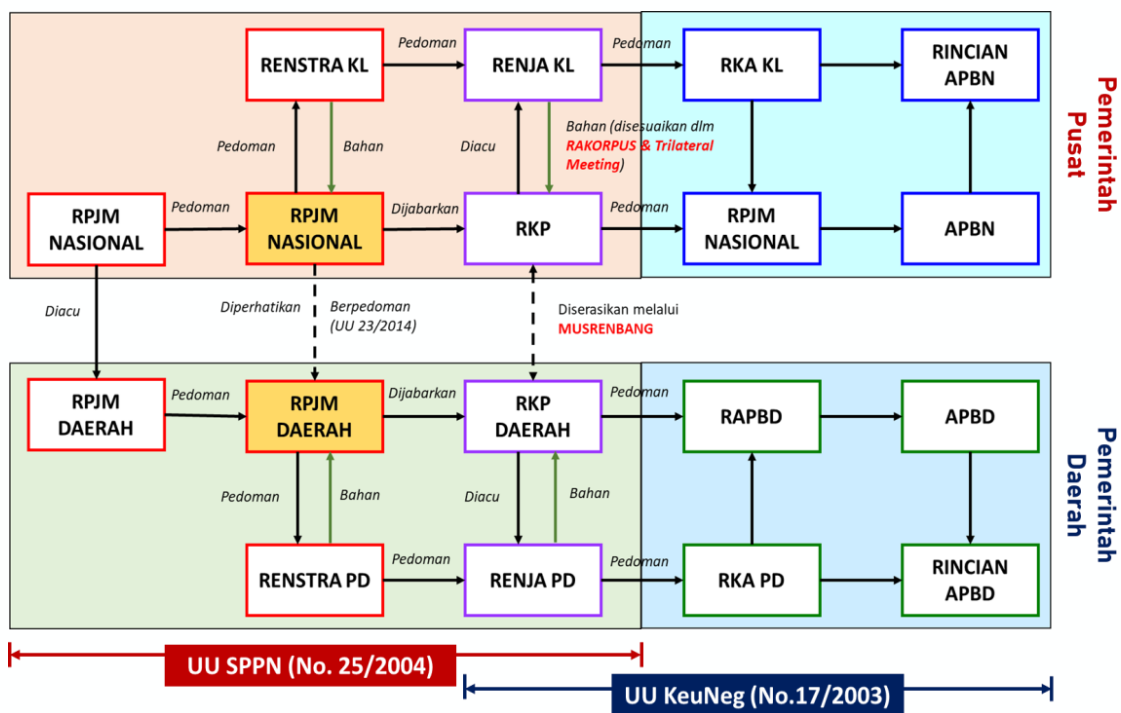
RENSTRA KL

Pedoman

RENJA KL

Pedoman

RKA KL

RINCIAN APBN

Pemerintah Pusat

Pedoman

Bahan

Diacu

Bahan (disesuaikan dlm RAKORPUS & Trilateral Meeting)

RPJM NASIONAL

Pedoman

RPJM NASIONAL

Dijabarkan

RKP

Pedoman

RPJM NASIONAL

APBN

Diacu

Diperhatikan

Berpedoman (UU 23/2014)

Diserasikan melalui MUSRENBANG

RPJM DAERAH

Pedoman

RPJM DAERAH

Dijabarkan

RKP DAERAH

Pedoman

RAPBD

APBD

Pemerintah Daerah

Pedoman

Bahan

Diacu

Bahan

RENSTRA PD

Pedoman

RENJA PD

Pedoman

RKA PD

RINCIAN APBD

UU SPPN (No. 25/2004)

UU KeuNeg (No.17/2003)